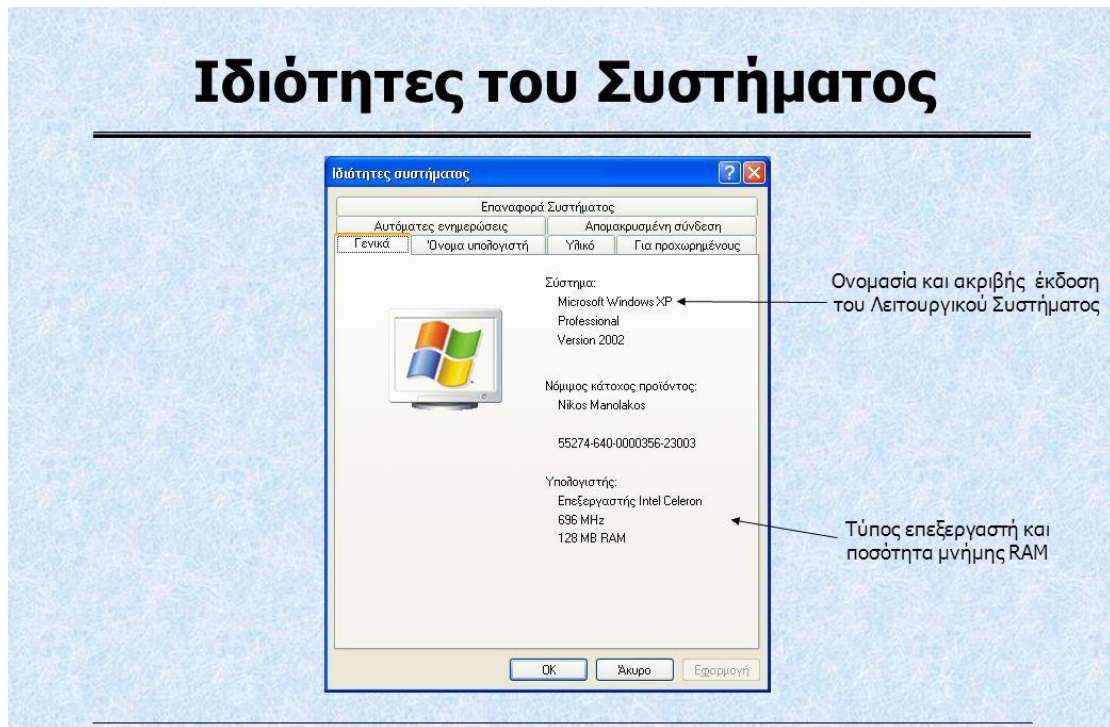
Ιδιότητες του Συστήματος

Ιδιότητες συστήματος

Επαναφορά Συστήματος

Αυτόματες ενημερώσεις

Απομακρυσμένη σύνδεση

Γενικά

Όνομα υπολογιστή

Υλικό

Για προχωρημένους

Σύστημα:
Microsoft Windows XP
Professional
Version 2002

Νόμιμος κάτοχος προϊόντος:
Nikos Manolakos

55274-640-0000356-23003

Υπολογιστής:
Επεξεργαστής Intel Celeron
696 MHz
128 MB RAM

OK

Άκυρο

Εφαρμογή

Ονομασία και ακριβής έκδοση του Λειτουργικού Συστήματος

Τύπος επεξεργαστή και ποσότητα μνήμης RAM